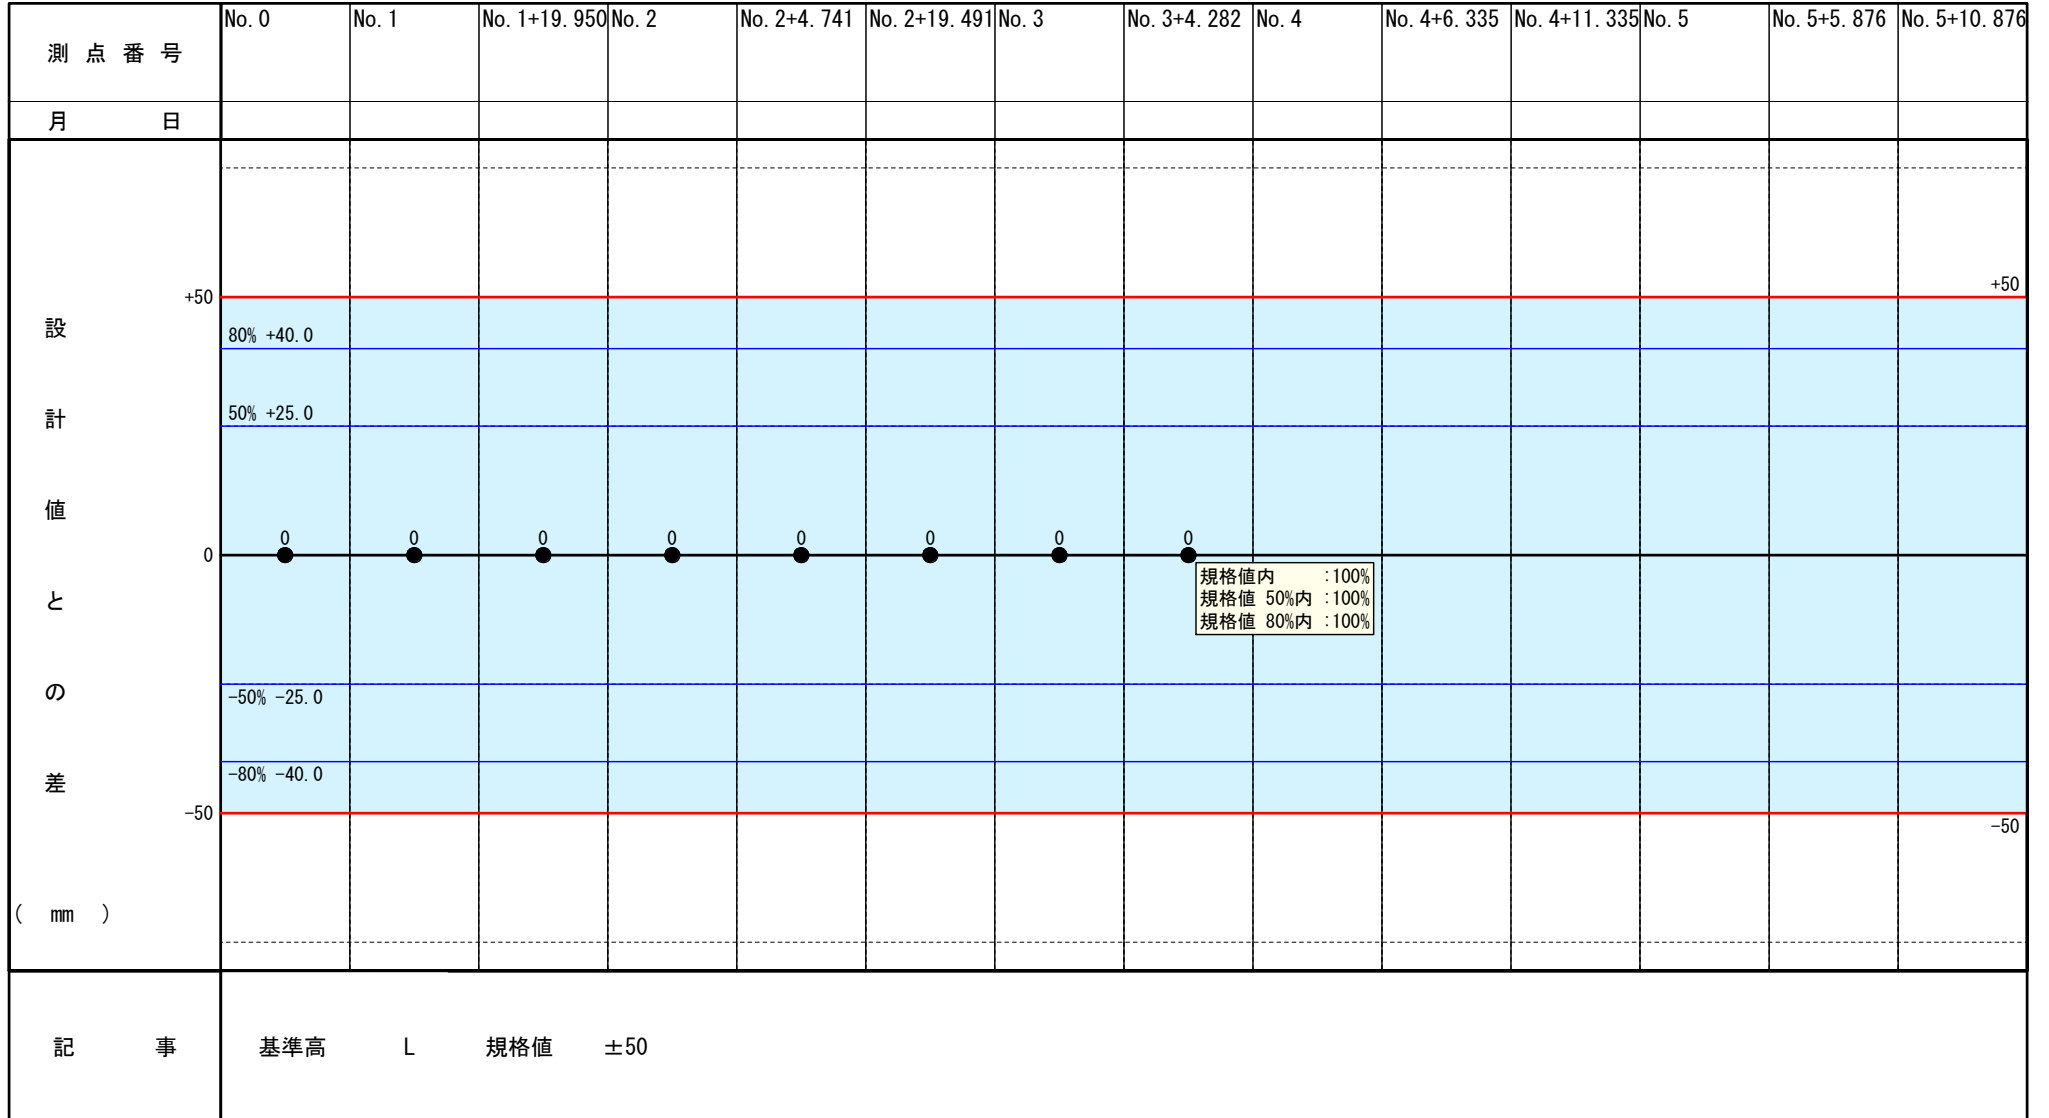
| 測点番号 | No. 0 | No. 1 | No. 1+19. 950 | No. 2 | No. 2+4. 741 | No. 2+19. 491 | No. 3 | No. 3+4. 282 | No. 4 | No. 4+6. 335 | No. 4+11. 335 | No. 5 | No. 5+5. 876 | No. 5+10. 876 |
|---|---|---|---|---|---|---|---|---|---|---|---|---|---|---|
| 月 日 | | | | | | | | | | | | | | |

設計値との差（mm）

+50
80% +40. 0
50% +25. 0
0
-50% -25. 0
-80% -40. 0
-50

+50
-50

0 0 0 0 0 0 0 0

規格値内 :100%
規格値 50%内 :100%
規格値 80%内 :100%

記事 基準高 L 規格値 ±50